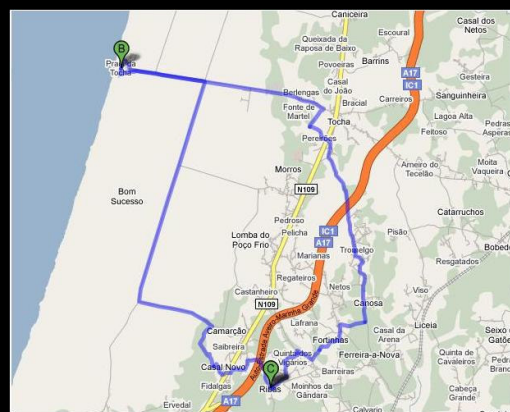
B
Praia da Tocha
Caniceira
Quebrada da Raposa de Baixo
Povoeiras
Escoural
Barrins
Casal dos Netos
A17
IC1
Gesteira
Berlengas
Casal do João
Bracial
Carreiros
Sanguinheira
Fonte de Martel
Tocha
Lagoa Alta
Feitoso
Pedra
Asperas
Pereiros
Arneiro do Tecelão
Morros
Mota
Vaqueira
N109
Bom Sucesso
Catarruchos
Pedroso
Lomba do Poço Frio
Pelicha
IC1
A17
Pisão
Bobede
Tromelgo
Marianas
Regateiros
Resgatados
Castanheiro
Netos
Viso
N109
Canosa
Camarção
Lafrana
Casal Abreu
Liceia
Saibreira
Fortunhas
Seixo
Gatõe
Casal Novo
Quintas do Vigários
Ferreira-a-Nova
Quinta de Cavaleiros
Barreiras
Fidalgas
C
Ribas
Moinhos da Gândara
Cabeça Grande
Erveda
A17
Calvario